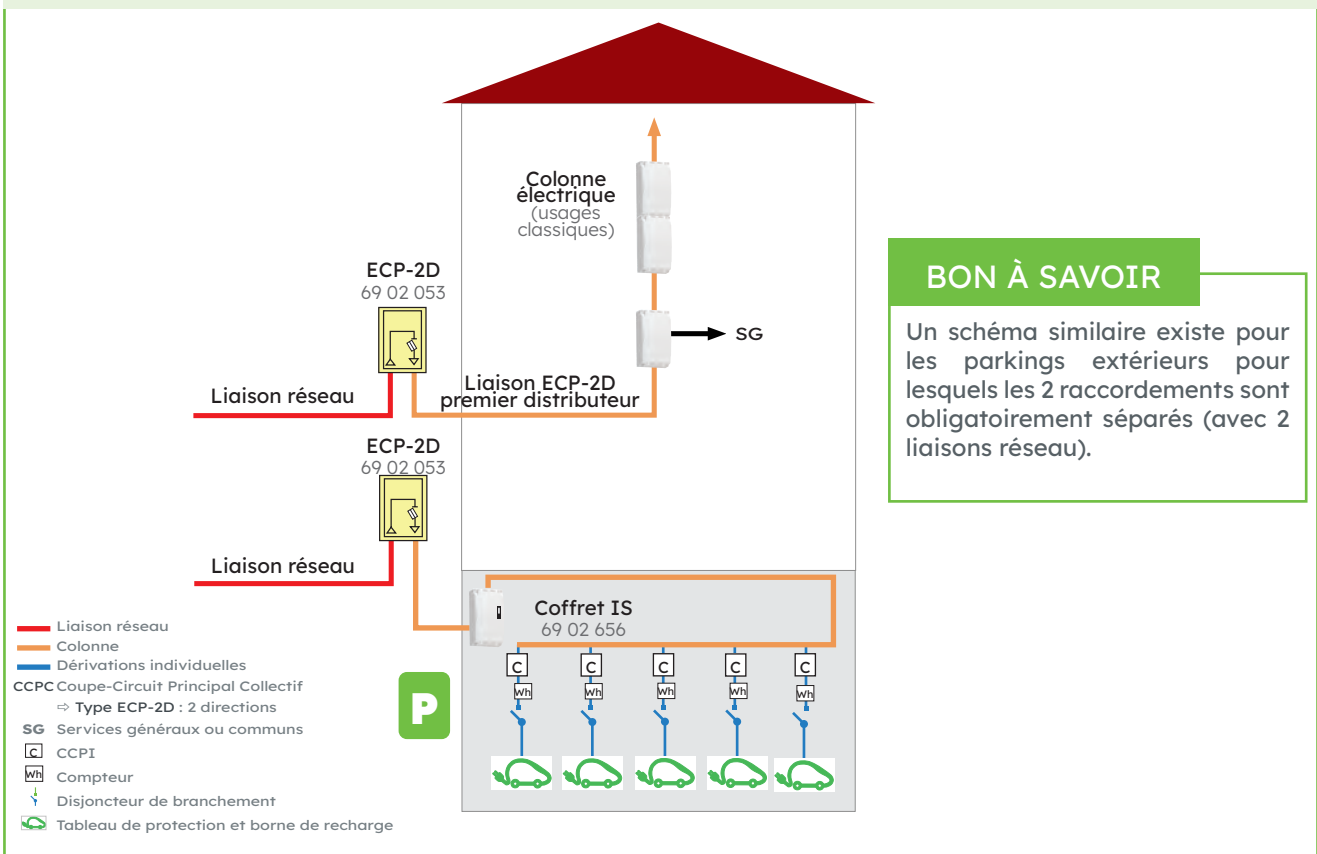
Colonne électrique (usages classiques)

SG

ECP-2D
69 02 053

Liaison réseau

Liaison ECP-2D premier distributeur

ECP-2D
69 02 053

Liaison réseau

Coffret IS
69 02 656

C C C C C
Wh Wh Wh Wh Wh

P

BON À SAVOIR

Un schéma similaire existe pour les parkings extérieurs pour lesquels les 2 raccordements sont obligatoirement séparés (avec 2 liaisons réseau).

Liaison réseau
Colonne
Dérivations individuelles
CCPC Coupe-Circuit Principal Collectif
⇨ Type ECP-2D : 2 directions
SG Services généraux ou communs
C CCPI
Wh Compteur
Disjoncteur de branchement
Tableau de protection et borne de recharge